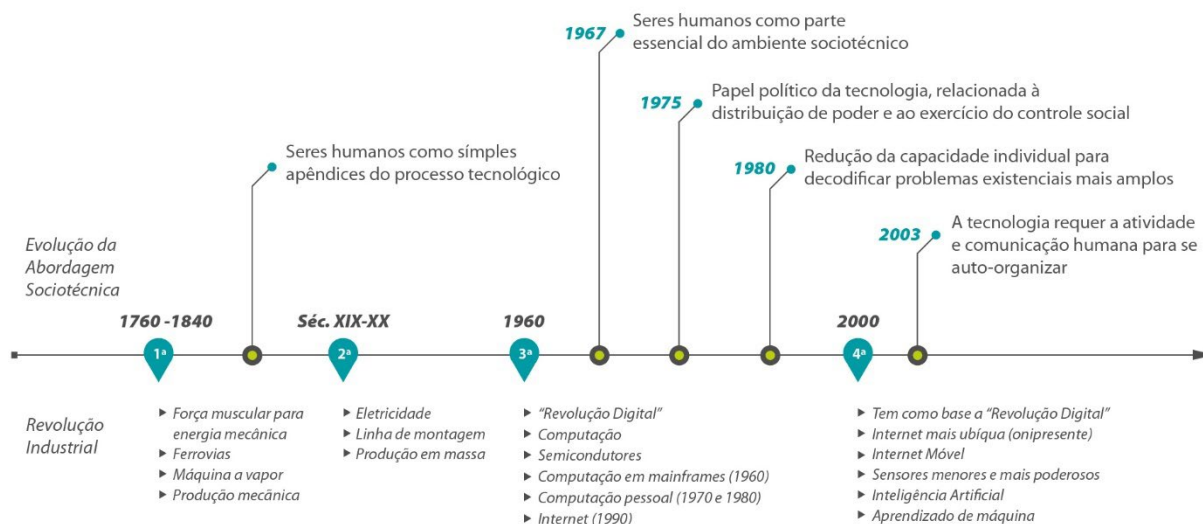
Evolução da Abordagem Sociotécnica

Seres humanos como símples apêndices do processo tecnológico

1967 Seres humanos como parte essencial do ambiente sociotécnico

1975 Papel político da tecnologia, relacionada à distribuição de poder e ao exercício do controle social

1980 Redução da capacidade individual para decodificar problemas existenciais mais amplos

2003 A tecnologia requer a atividade e comunicação humana para se auto-organizar

1760 -1840 Séc. XIX-XX 1960 2000

1ª 2ª 3ª 4ª

Revolução Industrial

▶ Força muscular para energia mecânica
▶ Ferrovias
▶ Máquina a vapor
▶ Produção mecânica

▶ Eletricidade
▶ Linha de montagem
▶ Produção em massa

▶ "Revolução Digital"
▶ Computação
▶ Semicondutores
▶ Computação em mainframes (1960)
▶ Computação pessoal (1970 e 1980)
▶ Internet (1990)

▶ Tem como base a "Revolução Digital"
▶ Internet mais ubíqua (onipresente)
▶ Internet Móvel
▶ Sensores menores e mais poderosos
▶ Inteligência Artificial
▶ Aprendizado de máquina